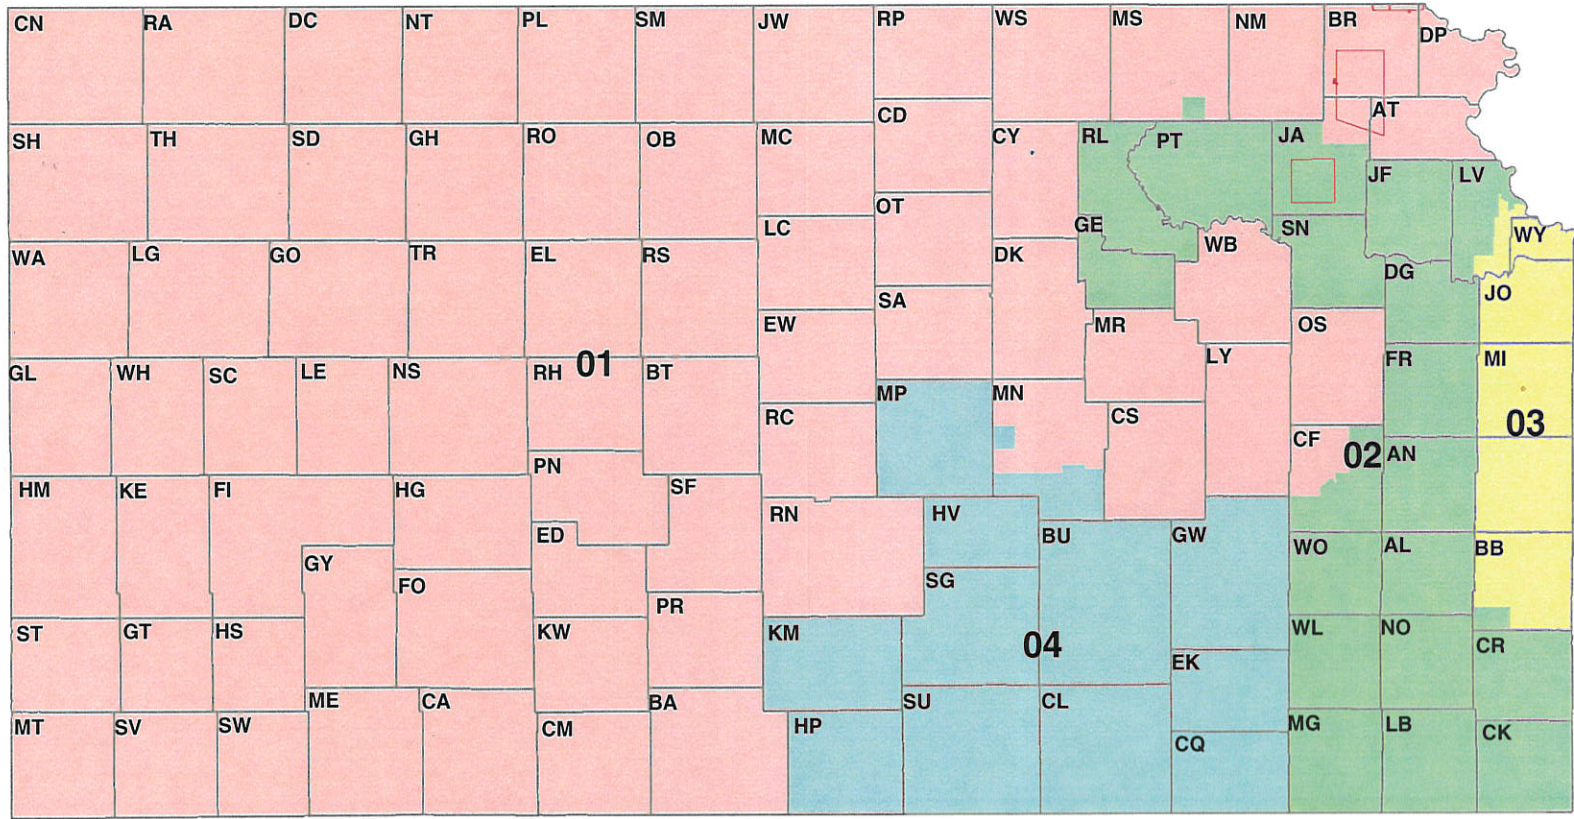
CN RA DC NT PL SM JW RP WS MS NM BR DP
AT
SH TH SD GH RO OB MC CD CY RL PT JA
JF LV
OT
LC GE SN WB WY
WA LG GO TR EL RS DK DG
SA JO
EW MR OS
01
GL WH SC LE NS RH BT LY MI
MP MN FR
RC CS 03
CF 02 AN
PN
HM KE FI HG SF
RN HV
ED BU GW WO AL BB
GY SG
FO
PR 04
ST GT HS KW KM WL NO
EK CR
ME CA BA
MT SV SW CM HP SU CL MG LB
CQ CK